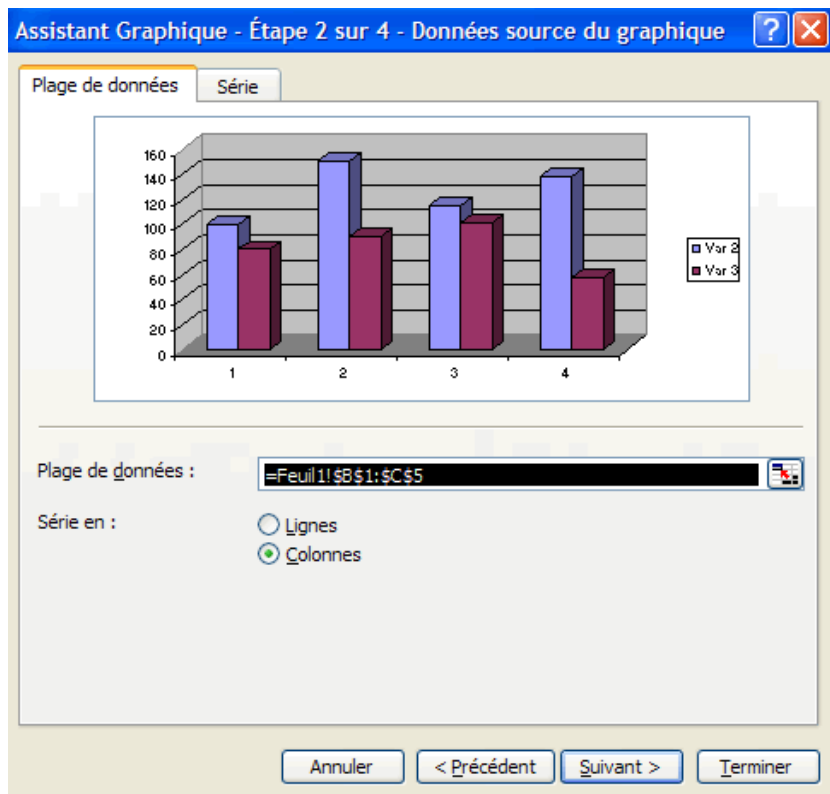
Assistant Graphique - Étape 2 sur 4 - Données source du graphique

?

Plage de données | Série

160
140
120
100
80
60
40
20
0

1 2 3 4

Var 2
Var 3

Plage de données : =Feuil1!$B$1:$C$5

Série en :
Lignes
Colonnes

Annuler | < Précédent | Suivant > | Terminer